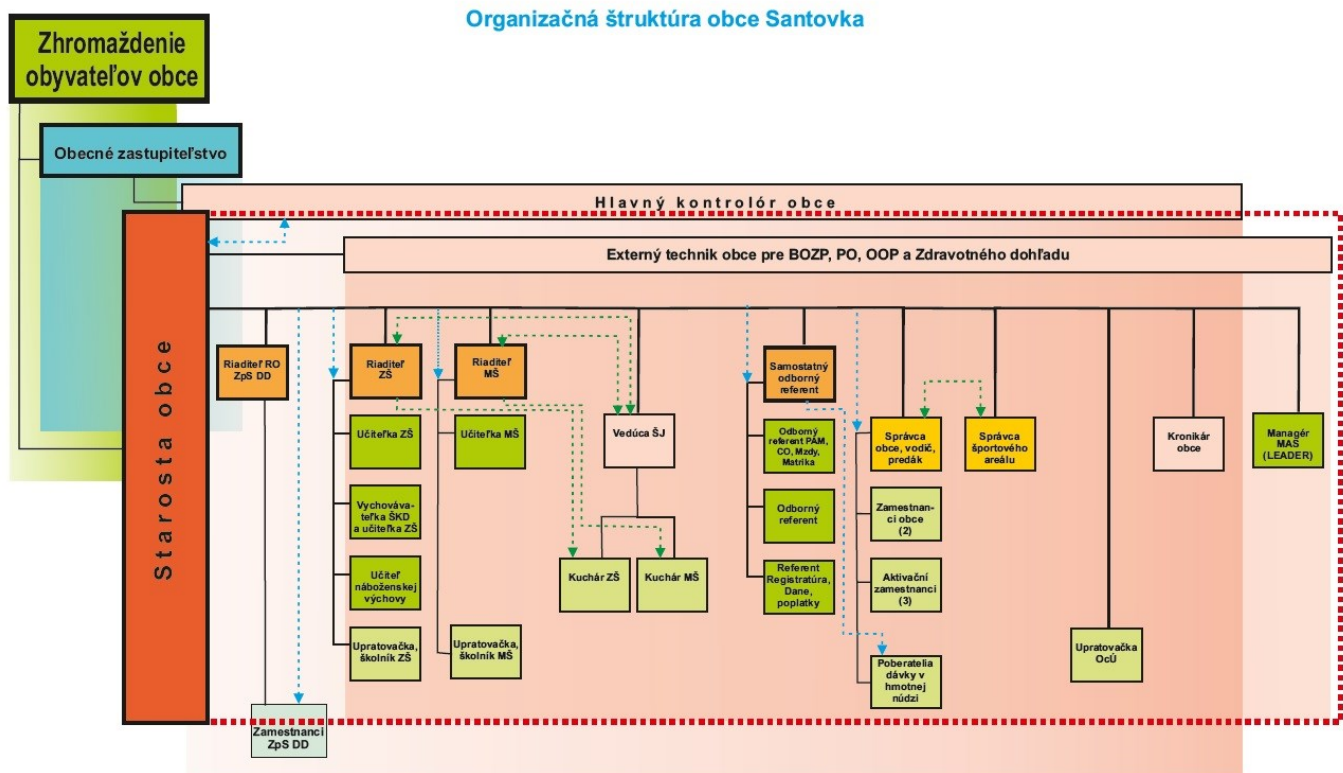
Organizačná štruktúra obce Santovka

Zhromaždenie obyvateľov obce

Obecné zastupiteľstvo

Hlavný kontrolór obce

Starosta obce

Externý technik obce pre BOZP, PO, OOP a Zdravotného dohľadu

Riaditeľ RO ZpS DD

Zamestnanci ZpS DD

Riaditeľ ZŠ

Učiteľka ZŠ

Vychovávateľka ŠKD a učiteľka ZŠ

Učiteľ náboženskej výchovy

Upratovačka, školník ZŠ

Riaditeľ MŠ

Učiteľka MŠ

Upratovačka, školník MŠ

Vedúca ŠJ

Kuchár ZŠ

Kuchár MŠ

Samostatný odborný referent

Odborný referent PAM, CO, Mzdy, Matrika

Odborný referent

Referent Registratúra, Dane, poplatky

Správca obce, vodič, predák

Zamestnanci obce (2)

Aktivační zamestnanci (3)

Poberatelia dávky v hmotnej núdzi

Správca športového areálu

Upratovačka OcÚ

Kronikár obce

Manažér MAS (LEADER)